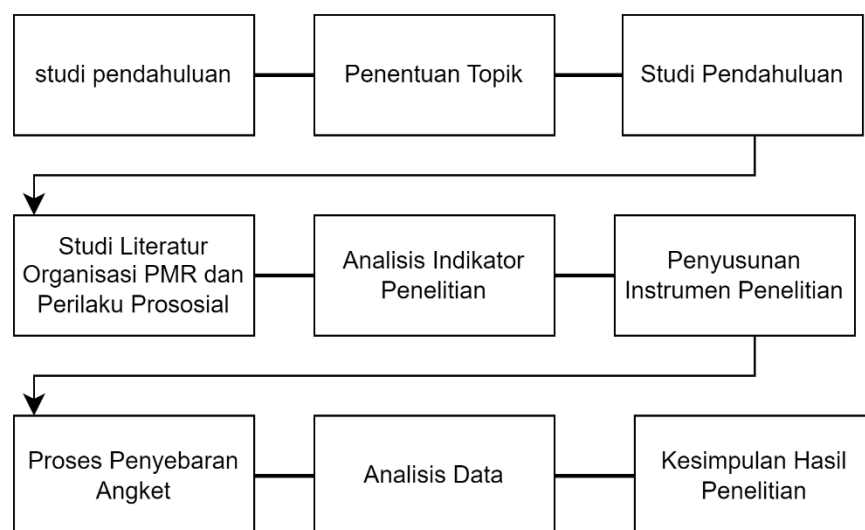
studi pendahuluan

Penentuan Topik

Studi Pendahuluan

Studi Literatur Organisasi PMR dan Perilaku Prososial

Analisis Indikator Penelitian

Penyusunan Instrumen Penelitian

Proses Penyebaran Angket

Analisis Data

Kesimpulan Hasil Penelitian